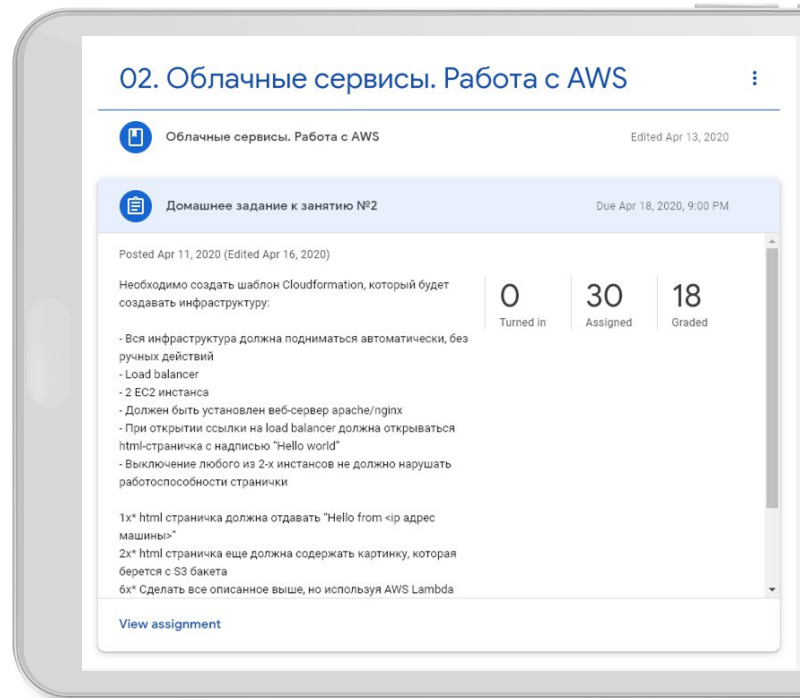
02. Облачные сервисы. Работа с AWS

Облачные сервисы. Работа с AWS

Edited Apr 13, 2020

Домашнее задание к занятию №2

Due Apr 18, 2020, 9:00 PM

Posted Apr 11, 2020 (Edited Apr 16, 2020)

Необходимо создать шаблон Cloudformation, который будет создавать инфраструктуру:

- Вся инфраструктура должна подниматься автоматически, без ручных действий
- Load balancer
- 2 EC2 инстанса
- Должен быть установлен веб-сервер apache/nginx
- При открытии ссылки на load balancer должна открываться html-страничка с надписью "Hello world"
- Выключение любого из 2-х инстансов не должно нарушать работоспособности странички

1x* html страничка должна отдавать "Hello from <ip адрес машины>"
2x* html страничка еще должна содержать картинку, которая берется с S3 бакета
6x* Сделать все описанное выше, но используя AWS Lambda

| 0 | 30 | 18 |
|---|---|---|
| Turned in | Assigned | Graded |

View assignment